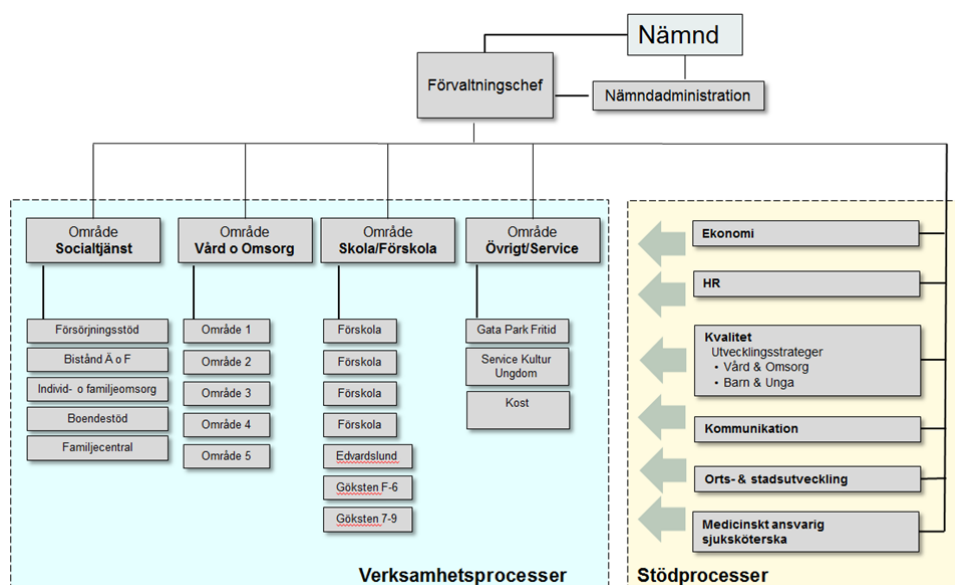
Nämnd

Förvaltningschef

Nämndadministration

Område
Socialtjänst

Område
Vård o Omsorg

Område
Skola/Förskola

Område
Övrigt/Service

Försörjningsstöd

Bistånd Ä o F

Individ- o familjeomsorg

Boendestöd

Familjecentral

Område 1

Område 2

Område 3

Område 4

Område 5

Förskola

Förskola

Förskola

Förskola

Edvardslund

Göksten F-6

Göksten 7-9

Gata Park Fritid

Service Kultur Ungdom

Kost

Ekonomi

HR

Kvalitet
Utvecklingsstrateger
• Vård & Omsorg
• Barn & Unga

Kommunikation

Orts- & stadsutveckling

Medicinskt ansvarig sjuksköterska

Verksamhetsprocesser

Stödprocesser